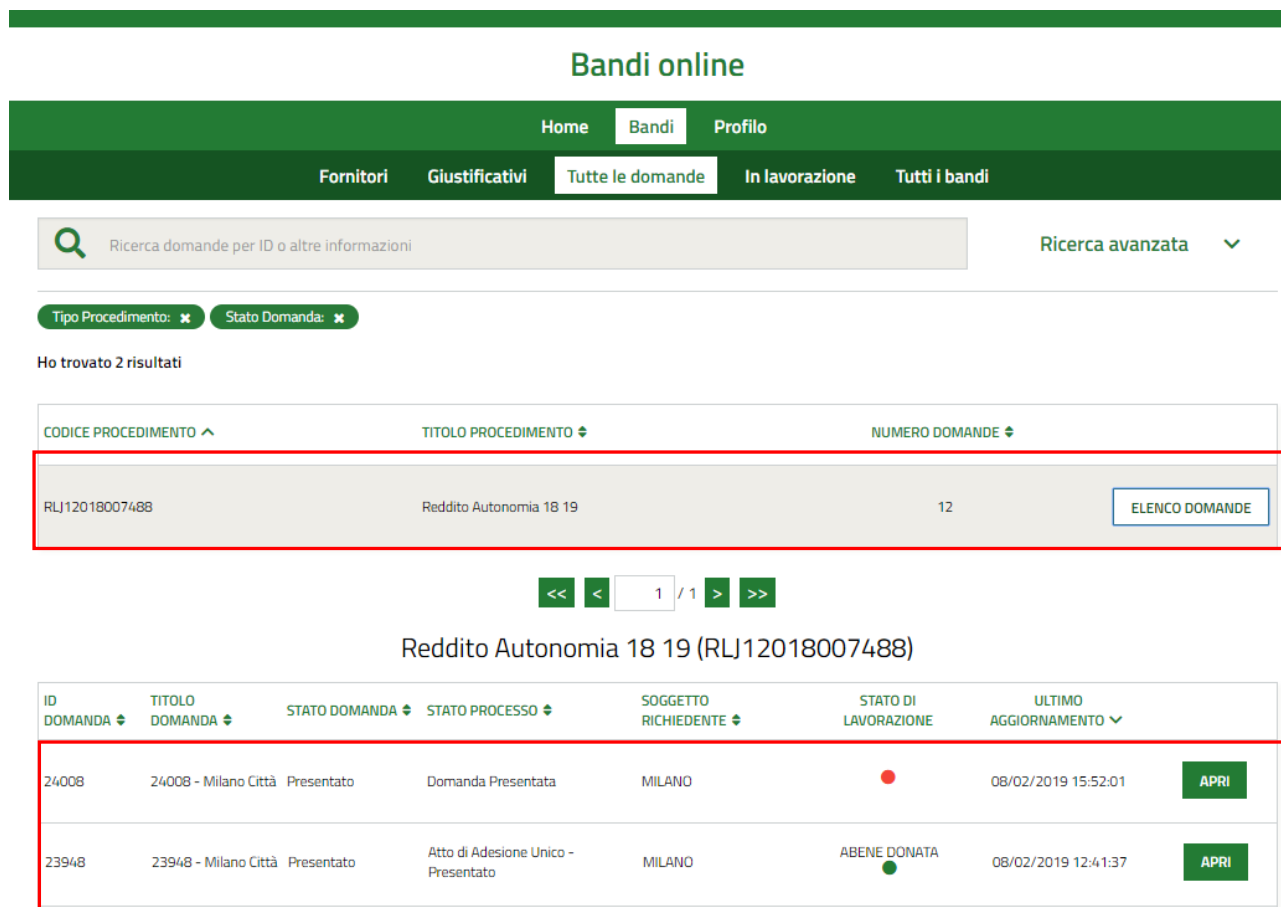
Bandi online

Home Bandi Profilo

Fornitori Giustificativi Tutte le domande In lavorazione Tutti i bandi

Ricerca domande per ID o altre informazioni

Ricerca avanzata

Tipo Procedimento: ✖ Stato Domanda: ✖

Ho trovato 2 risultati

| CODICE PROCEDIMENTO | TITOLO PROCEDIMENTO | NUMERO DOMANDE | |
|---|---|---|---|
| RLJ12018007488 | Reddito Autonomia 18 19 | 12 | ELENCO DOMANDE |

<< < 1 / 1 > >>

Reddito Autonomia 18 19 (RLJ12018007488)

| ID DOMANDA | TITOLO DOMANDA | STATO DOMANDA | STATO PROCESSO | SOGGETTO RICHIEDENTE | STATO DI LAVORAZIONE | ULTIMO AGGIORNAMENTO | |
|---|---|---|---|---|---|---|---|
| 24008 | 24008 - Milano Città | Presentato | Domanda Presentata | MILANO | | 08/02/2019 15:52:01 | APRI |
| 23948 | 23948 - Milano Città | Presentato | Atto di Adesione Unico - Presentato | MILANO | ABENE DONATA | 08/02/2019 12:41:37 | APRI |